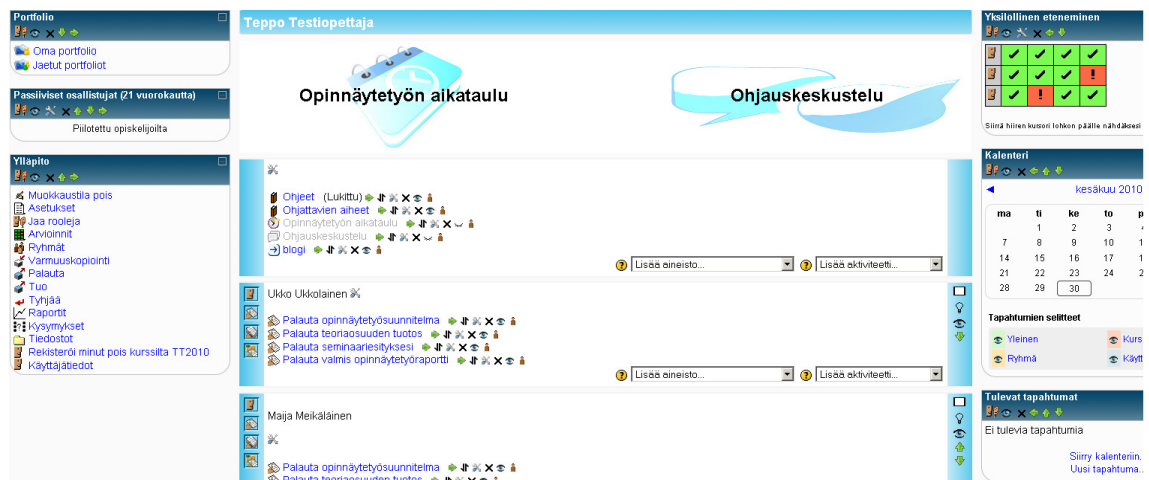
Portfolio

Oma portfolio
Jaetut portfoliot

Passiiviset osallistujat (21 vuorokautta)

Piilotettu opiskelijoilta

Ylläpito

Muokkaustila pois
Asetukset
Jaa rooleja
Arvioinnit
Ryhmät
Varmuuskopiointi
Palauta
Tuo
Tyhjää
Raportit
Kysymykset
Tiedostot
Rekisteröi minut pois kurssilta TT2010
Käyttäjätiedot

Teppo Testiopettaja

Opinnäytetyön aikataulu

Ohjauskeskustelu

Ohjeet (Lukittu)
Ohjattavien aiheet
Opinnäytetyön aikataulu
Ohjauskeskustelu
blogi

Lisää aineisto...
Lisää aktiviteetti...

Ukko Ukkolainen

Palauta opinnäytetyösuunnitelma
Palauta teoriaosuuden tuotos
Palauta seminaariesityksesi
Palauta valmis opinnäytetyöraportti

Lisää aineisto...
Lisää aktiviteetti...

Maija Meikäläinen

Palauta opinnäytetyösuunnitelma
Palauta teoriaosuuden tuotos

Yksilöllinen eteneminen

| | ✔ | ✔ | ✔ | ✔ |
|---|---|---|---|---|
| | ✔ | ✔ | ✔ | ! |
| | ✔ | ! | ✔ | ✔ |

Siirrä hiiren kursori lohkon päälle nähdäksesi

Kalenteri

◄ kesäkuu 2010

| ma | ti | ke | to | p |
|---|---|---|---|---|
| | 1 | 2 | 3 | 4 |
| 7 | 8 | 9 | 10 | 1 |
| 14 | 15 | 16 | 17 | 1 |
| 21 | 22 | 23 | 24 | 2 |
| 28 | 29 | 30 | | |

Tapahtumien selitteet

Yleinen
Kurs
Ryhmä
Käyt

Tulevat tapahtumat

Ei tulevia tapahtumia

Siirry kalenteriin.
Uusi tapahtuma...